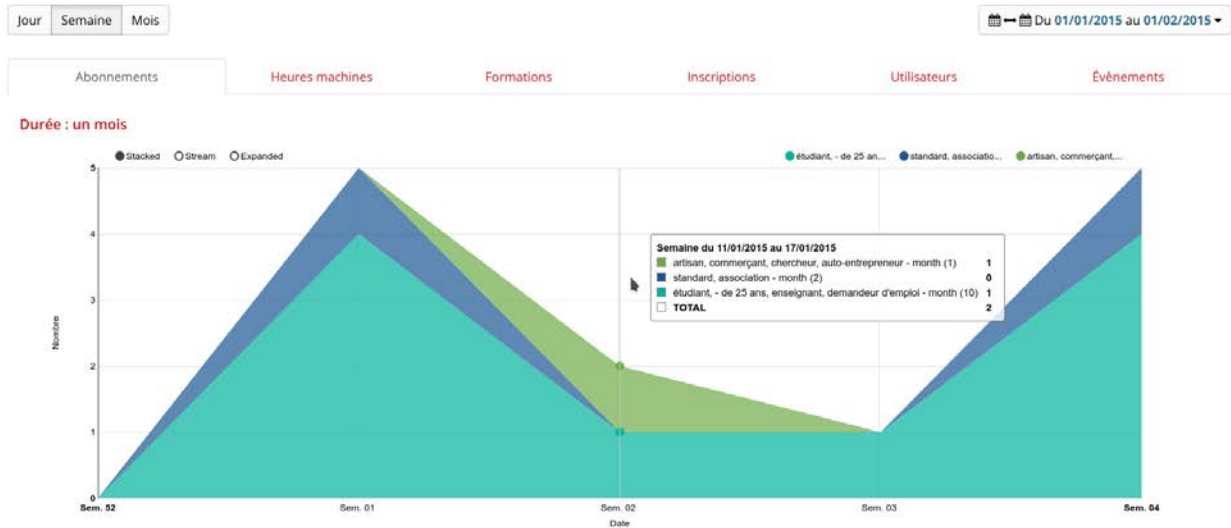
Jour Semaine Mois

Du 01/01/2015 au 01/02/2015

Abonnements | Heures machines | Formations | Inscriptions | Utilisateurs | Évènements

Durée : un mois

Stacked Stream Expanded

étudiant, - de 25 an... standard, associatio... artisan, commerçant,...

| Semaine du 11/01/2015 au 17/01/2015 | |
|---|---|
| artisan, commerçant, chercheur, auto-entrepreneur - month (1) | 1 |
| standard, association - month (2) | 0 |
| étudiant, - de 25 ans, enseignant, demandeur d'emploi - month (10) | 1 |
| TOTAL | 2 |

Nombre

5
4
3
2
1
0

Sem. 52 Sem. 01 Sem. 02 Sem. 03 Sem. 04

Date